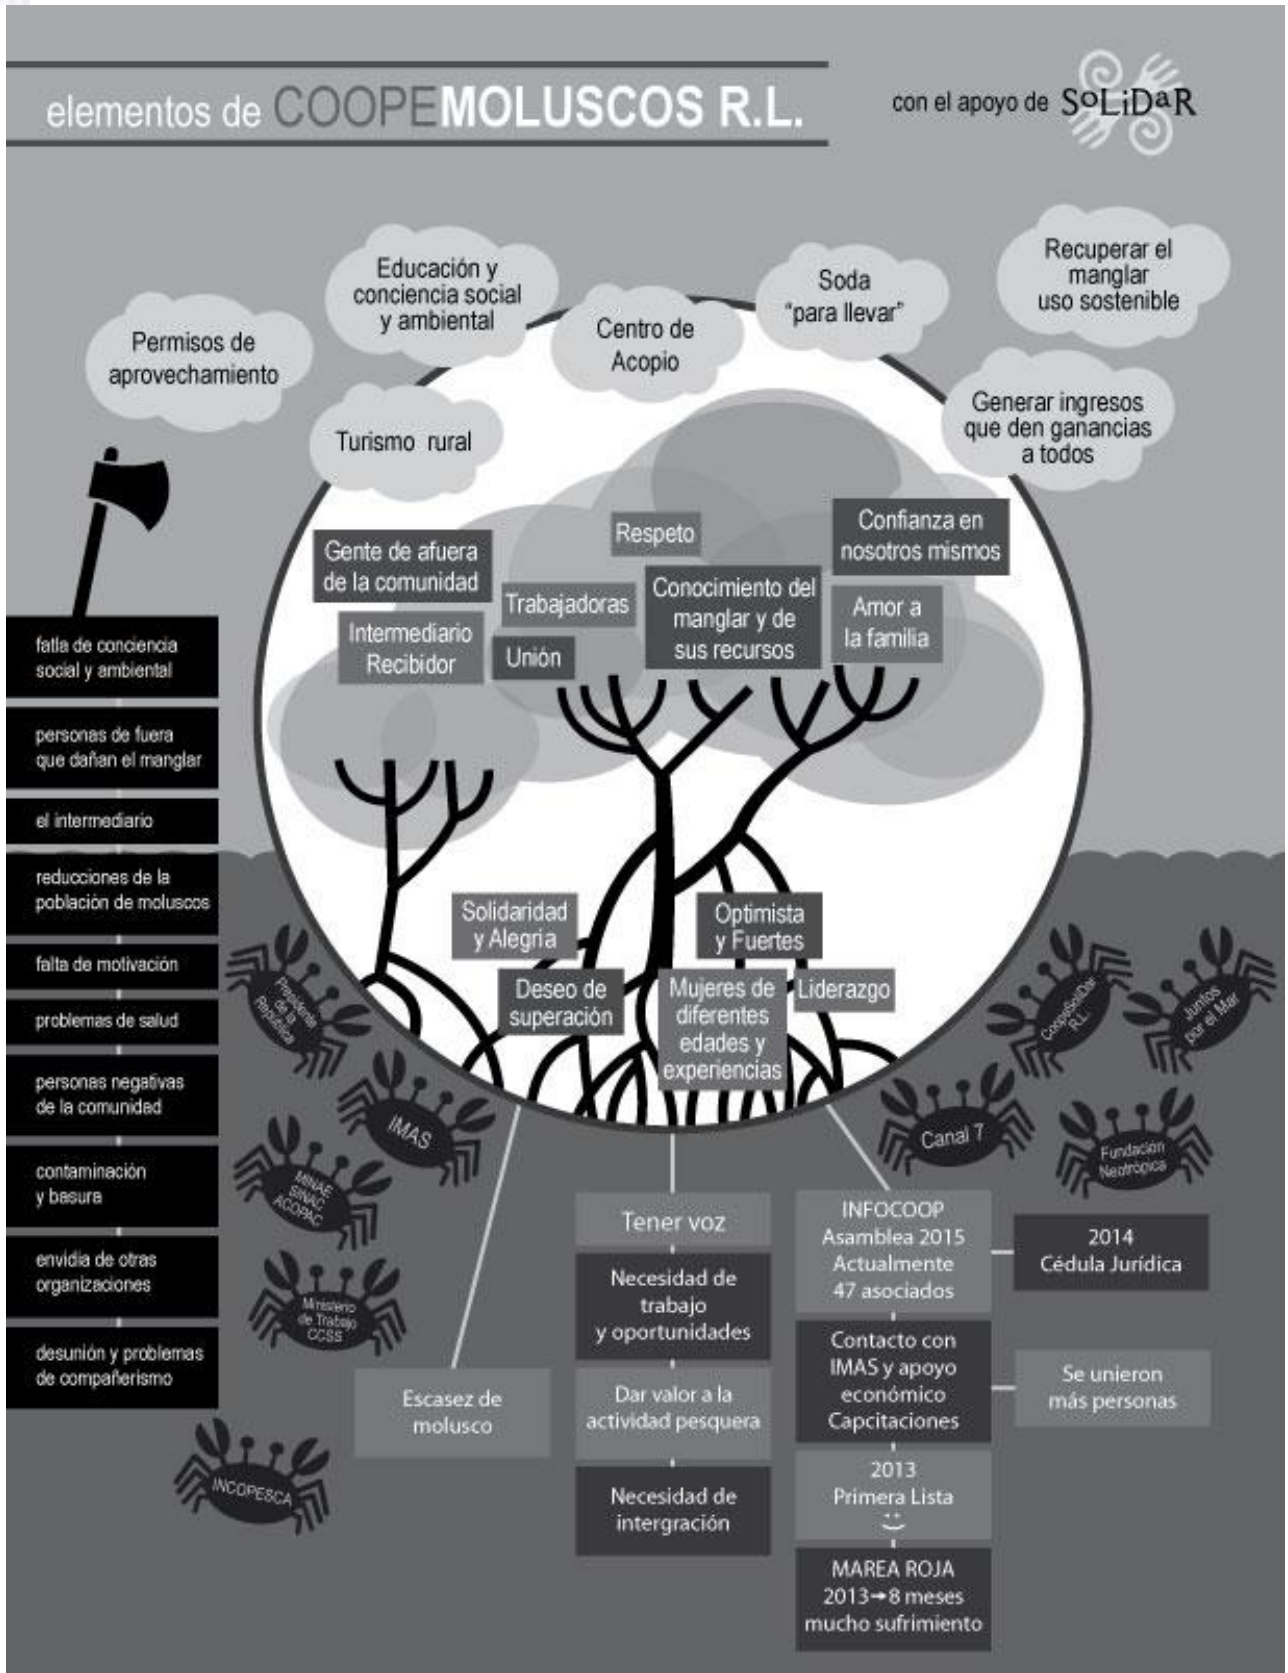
elementos de COOPEMOLUSCOS R.L.

con el apoyo de SoLiDaR

Permisos de aprovechamiento

Educación y conciencia social y ambiental

Centro de Acopio

Soda "para llevar"

Recuperar el manglar uso sostenible

Turismo rural

Generar ingresos que den ganancias a todos

Gente de afuera de la comunidad

Respeto

Confianza en nosotros mismos

Trabajadoras

Conocimiento del manglar y de sus recursos

Amor a la familia

Intermediario Recibidor

Unión

fatla de conciencia social y ambiental

personas de fuera que dañan el manglar

el intermediario

reducciones de la población de moluscos

falta de motivación

problemas de salud

personas negativas de la comunidad

contaminación y basura

envidia de otras organizaciones

desunión y problemas de compañerismo

Solidaridad y Alegria

Optimista y Fuertes

Deseo de superación

Mujeres de diferentes edades y experiencias

Liderazgo

Presidente de la República

IMAS

MINAE SINAC ACOPAC

Ministerio de Trabajo CCSS

INCOPESCA

CoopeSoliDar R.L.

Juntos por el Mar

Canal 7

Fundación Neotrópica

Tener voz

Necesidad de trabajo y oportunidades

Dar valor a la actividad pesquera

Necesidad de intergración

Escasez de molusco

INFOCOOP Asamblea 2015 Actualmente 47 asociados

2014 Cédula Jurídica

Contacto con IMAS y apoyo económico Capcitaciones

Se unieron más personas

2013 Primera Lista

MAREA ROJA 2013→8 meses mucho sufrimiento